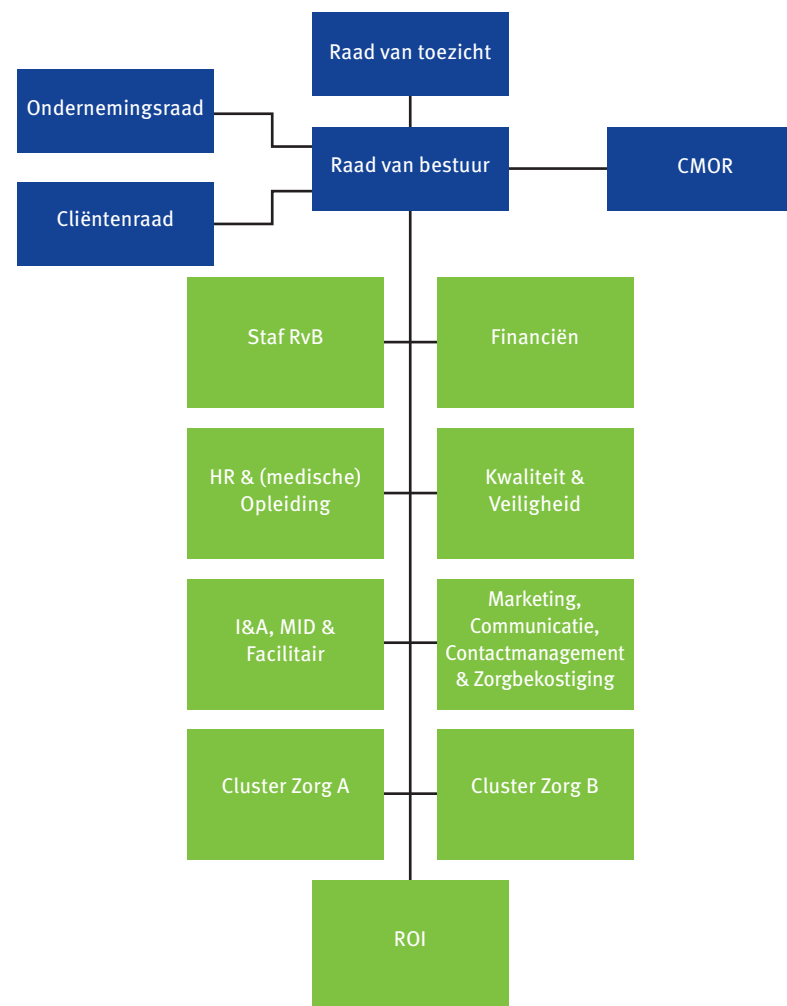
Raad van toezicht

Ondernemingsraad

Raad van bestuur

CMOR

Cliëntenraad

Staf RvB

Financiën

HR & (medische) Opleiding

Kwaliteit & Veiligheid

I&A, MID & Facilitair

Marketing, Communicatie, Contactmanagement & Zorgbekostiging

Cluster Zorg A

Cluster Zorg B

ROI